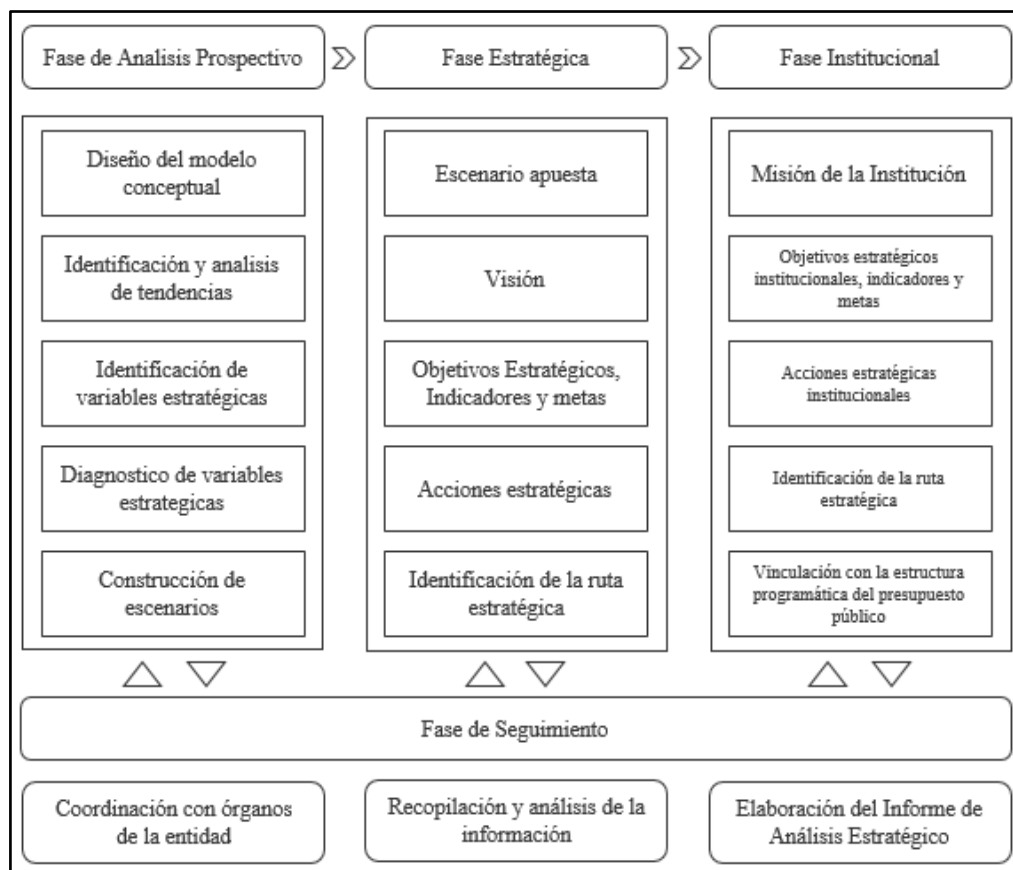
Fase de Analisis Prospectivo

Fase Estratégica

Fase Institucional

Diseño del modelo conceptual

Identificación y analisis de tendencias

Identificación de variables estratégicas

Diagnostico de variables estrategicas

Construcción de escenarios

Escenario apuesta

Visión

Objetivos Estratégicos, Indicadores y metas

Acciones estratégicas

Identificación de la ruta estratégica

Misión de la Institución

Objetivos estratégicos institucionales, indicadores y metas

Acciones estratégicas institucionales

Identificación de la ruta estratégica

Vinculación con la estructura programática del presupuesto público

Fase de Seguimiento

Coordinación con órganos de la entidad

Recopilación y análisis de la información

Elaboración del Informe de Análisis Estratégico